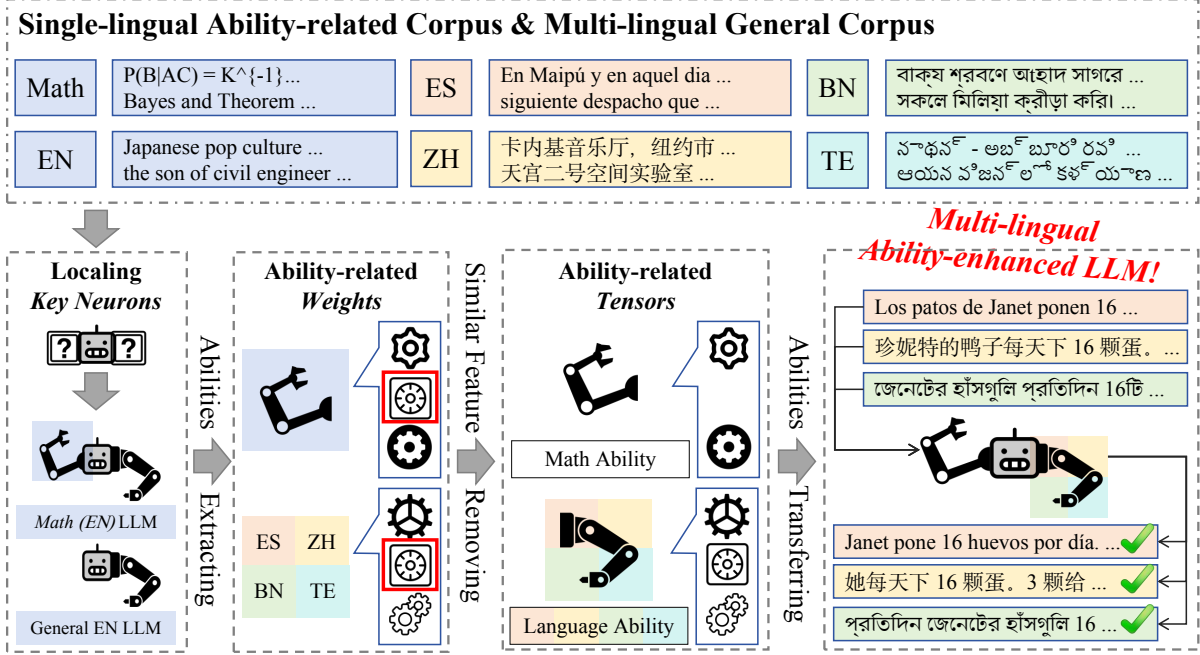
Single-lingual Ability-related Corpus & Multi-lingual General Corpus

Math | P(B|AC) = K^{-1}... Bayes and Theorem ...
ES | En Maipú y en aquel dia ... siguiente despacho que ...
BN | বাক্য শ্রবণে আহ্লাদ সাগরে ... সকলে মিলিয়া ক্রীড়া করি। ...
EN | Japanese pop culture ... the son of civil engineer ...
ZH | 卡内基音乐厅，纽约市 ... 天宫二号空间实验室 ...
TE | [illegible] ... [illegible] ...

Localing Key Neurons

Math (EN) LLM

General EN LLM

Abilities Extracting

Ability-related Weights

ES ZH BN TE

Similar Feature Removing

Ability-related Tensors

Math Ability

Language Ability

Abilities Transferring

Multi-lingual Ability-enhanced LLM!

Los patos de Janet ponen 16 ...

珍妮特的鸭子每天下 16 颗蛋。...

জেনেটের হাঁসগুলি প্রতিদিন 16টি ...

Janet pone 16 huevos por día. ...

她每天下 16 颗蛋。3 颗给 ...

প্রতিদিন জেনেটের হাঁসগুলি 16 ...